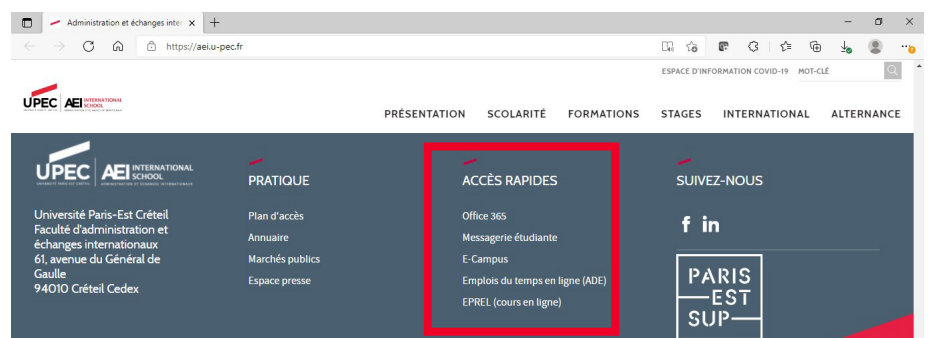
Administration et échanges inte ×
+
https://aei.u-pec.fr
ESPACE D'INFORMATION COVID-19 MOT-CLÉ
UPEC AEI INTERNATIONAL SCHOOL
PRÉSENTATION SCOLARITÉ FORMATIONS STAGES INTERNATIONAL ALTERNANCE

UPEC AEI INTERNATIONAL SCHOOL

Université Paris-Est Créteil
Faculté d'administration et échanges internationaux
61, avenue du Général de Gaulle
94010 Créteil Cedex

PRATIQUE

Plan d'accès
Annuaire
Marchés publics
Espace presse

ACCÈS RAPIDES

Office 365
Messagerie étudiante
E-Campus
Emplois du temps en ligne (ADE)
EPREL (cours en ligne)

SUIVEZ-NOUS

f in

PARIS EST SUP